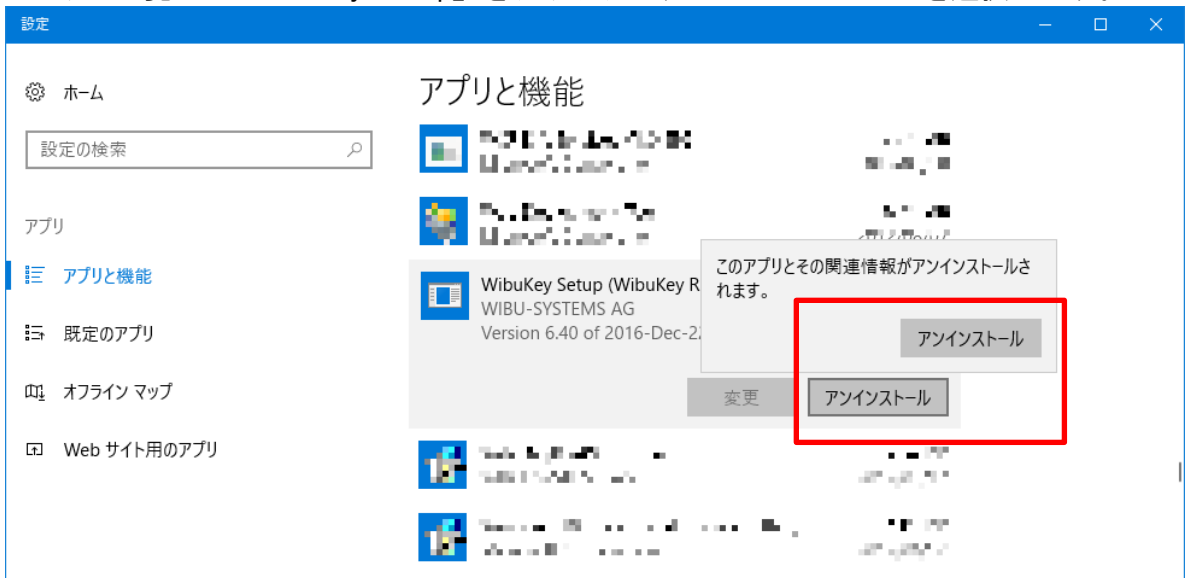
設定

ホーム

設定の検索

アプリ

アプリと機能

既定のアプリ

オフライン マップ

Web サイト用のアプリ

アプリと機能

WibuKey Setup (WibuKey R
WIBU-SYSTEMS AG
Version 6.40 of 2016-Dec-2

このアプリとその関連情報がアンインストールされます。

アンインストール

変更

アンインストール